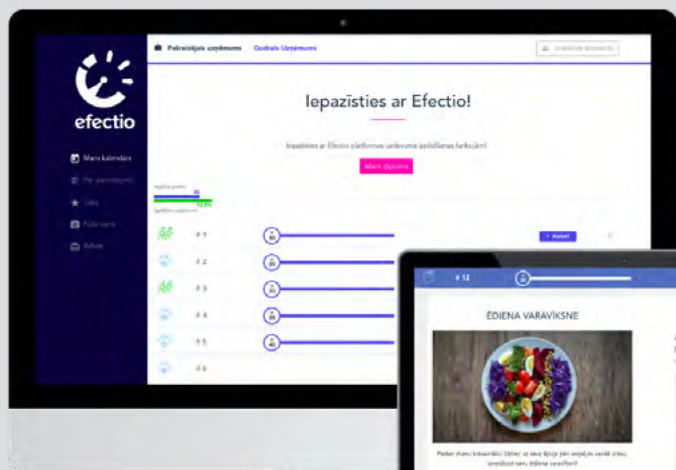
efectio

Mans kalendārs

Par uzņēmumu

Idejas

Pulse vairāk

Atbalsts

Pabraukšanās uzņēmums

Godināt Uzņēmumu

Izveidot komandu

Iepazīsties ar Efectio!

Iepazīsties ar Efectio platformas uzdevumu izpildīšanas funkcijām!

Mans diploms

# 1

# 2

# 3

# 4

# 5

# 6

Atvērt

# 12

ĒDIENA VARAVĪKSNE

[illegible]